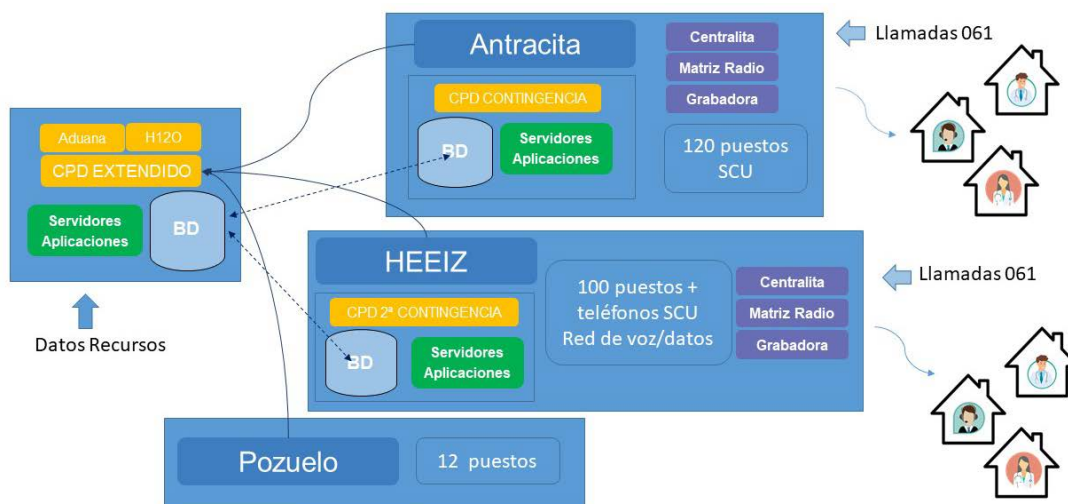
Antracita

Centralita

Matriz Radio

Grabadora

Llamadas 061

CPD CONTINGENCIA

BD

Servidores Aplicaciones

120 puestos SCU

Aduana

H12O

CPD EXTENDIDO

Servidores Aplicaciones

BD

Datos Recursos

HEEIZ

CPD 2ª CONTINGENCIA

BD

Servidores Aplicaciones

100 puestos + teléfonos SCU Red de voz/datos

Centralita

Matriz Radio

Grabadora

Llamadas 061

Pozuelo

12 puestos